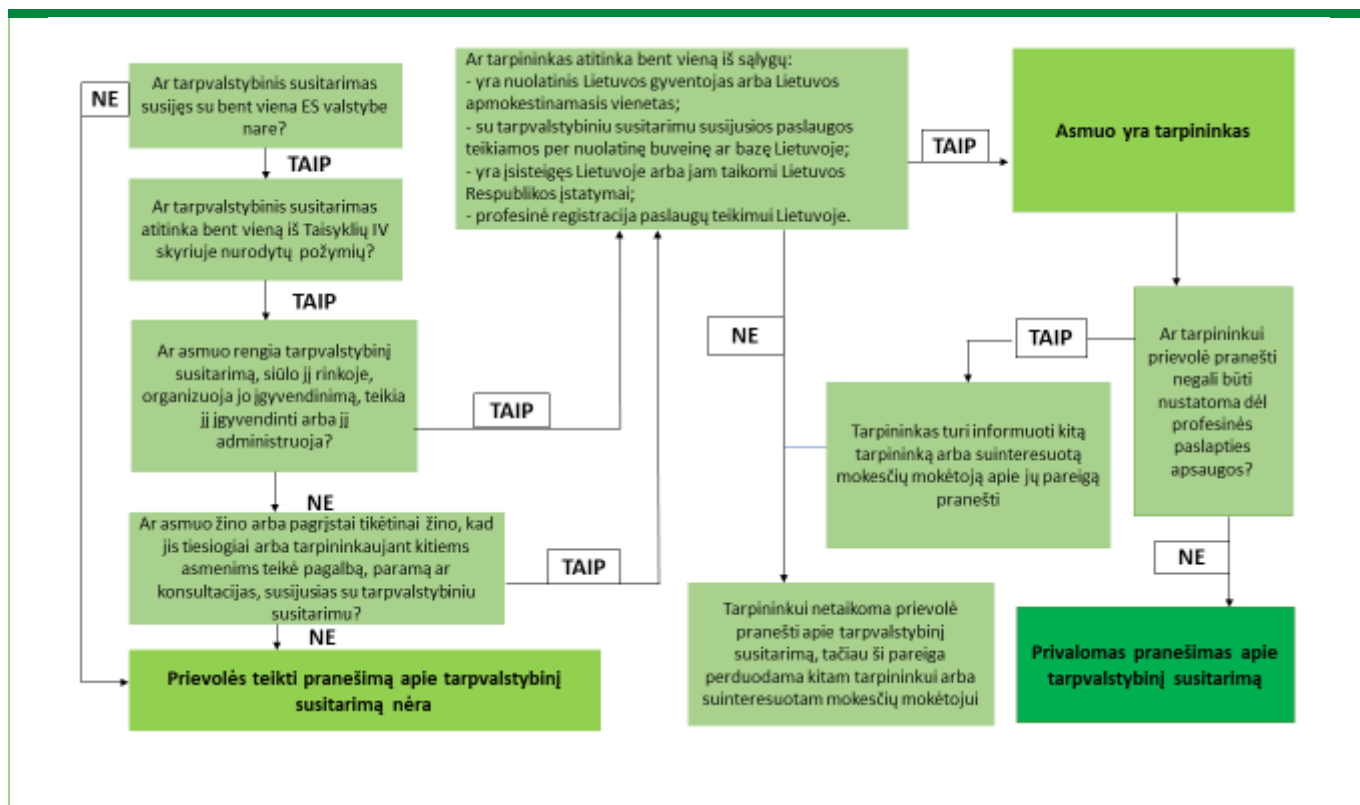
NE

Ar tarpvalstybinis susitarimas susijęs su bent viena ES valstybe nare?

TAIP

Ar tarpvalstybinis susitarimas atitinka bent vieną iš Taisyklių IV skyriuje nurodytų požymių?

TAIP

Ar asmuo rengia tarpvalstybinį susitarimą, siūlo jį rinkoje, organizuoja jo įgyvendinimą, teikia jį įgyvendinti arba jį administruoja?

TAIP

NE

Ar asmuo žino arba pagrįstai tikėtinai žino, kad jis tiesiogiai arba tarpininkaujant kitiems asmenims teikė pagalbą, paramą ar konsultacijas, susijusias su tarpvalstybiniu susitarimu?

TAIP

NE

Prievolės teikti pranešimą apie tarpvalstybinį susitarimą nėra

Ar tarpininkas atitinka bent vieną iš sąlygų:
- yra nuolatinis Lietuvos gyventojas arba Lietuvos apmokestinamasis vienetas;
- su tarpvalstybiniu susitarimu susijusios paslaugos teikiamos per nuolatinę buveinę ar bazę Lietuvoje;
- yra įsisteigęs Lietuvoje arba jam taikomi Lietuvos Respublikos įstatymai;
- profesinė registracija paslaugų teikimui Lietuvoje.

TAIP

NE

Asmuo yra tarpininkas

Ar tarpininkui prievolė pranešti negali būti nustatoma dėl profesinės paslapties apsaugos?

TAIP

Tarpininkas turi informuoti kitą tarpininką arba suinteresuotą mokesčių mokėtoją apie jų pareigą pranešti

NE

Tarpininkui netaikoma prievolė pranešti apie tarpvalstybinį susitarimą, tačiau ši pareiga perduodama kitam tarpininkui arba suinteresuotam mokesčių mokėtojui

Privalomas pranešimas apie tarpvalstybinį susitarimą